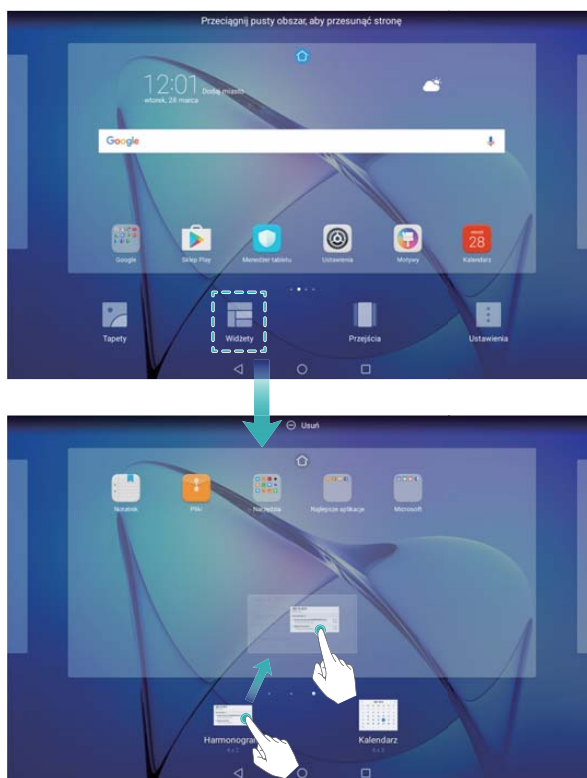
Przeciągnij pusty obszar, aby przesunąć stronę

12:01
wtorek, 28 marca
Dodaj miasto

Google

Google
Sklep Play
Menedżer tabletu
Ustawienia
Motywy
28
Kalendarz

Tapety
Widżety
Przejścia
Ustawienia

Usuń

Notatnik
Pliki
Narzędzia
Najlepsze aplikacje
Microsoft

Harmonogra
4 x 2
Kalendarz
4 x 3